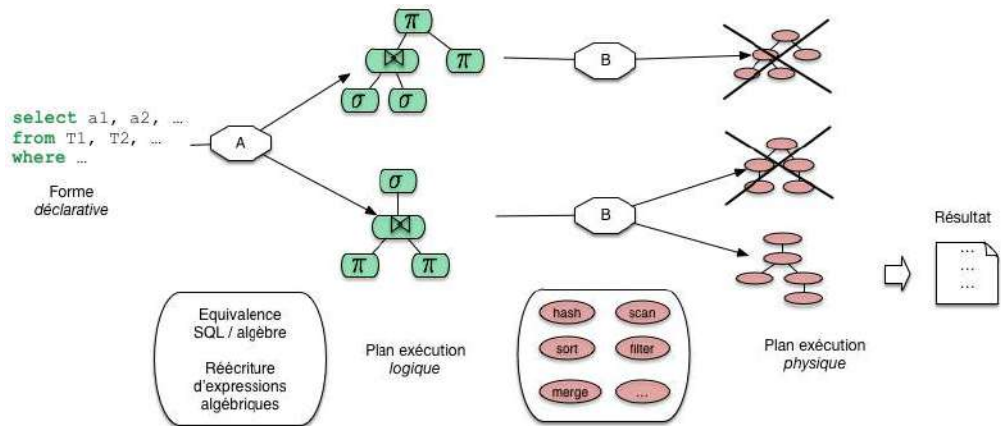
select a1, a2, …
from T1, T2, …
where …

Forme
déclarative

A

$\pi$

$\bowtie$

$\pi$

$\sigma$ $\sigma$

$\sigma$

$\bowtie$

$\pi$ $\pi$

B

B

Résultat

…
…
…

Equivalence
SQL / algèbre

Réécriture
d'expressions
algébriques

Plan exécution
logique

hash
scan
sort
filter
merge
…

Plan exécution
physique